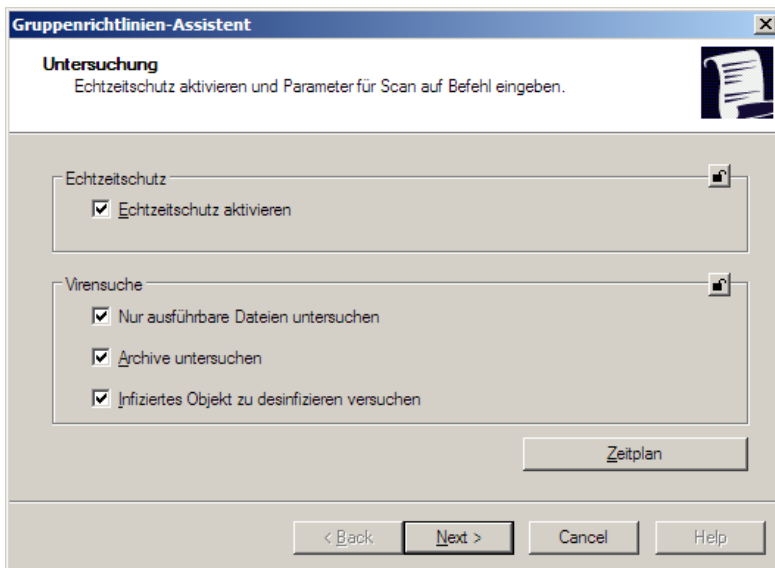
Gruppenrichtlinien-Assistent

Untersuchung
Echtzeitschutz aktivieren und Parameter für Scan auf Befehl eingeben.

Echtzeitschutz
Echtzeitschutz aktivieren

Virensuche
Nur ausführbare Dateien untersuchen
Archive untersuchen
Infiziertes Objekt zu desinfizieren versuchen

Zeitplan

< Back
Next >
Cancel
Help